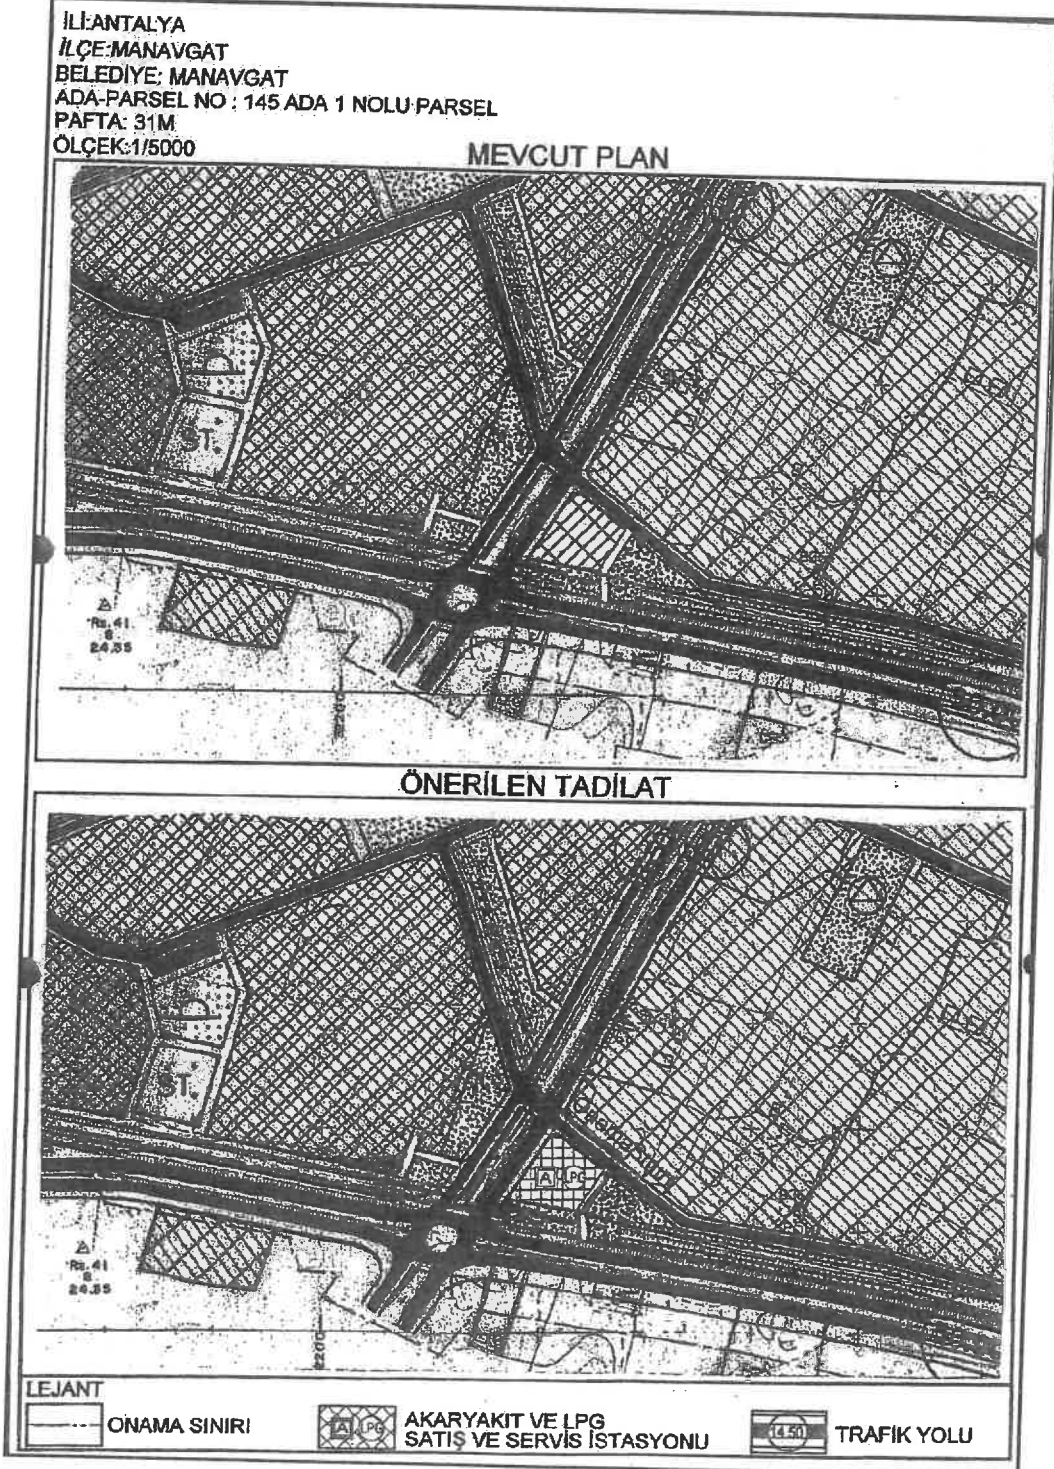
İLİ:ANTALYA
İLÇE:MANAVGAT
BELEDİYE: MANAVGAT
ADA-PARSEL NO : 145 ADA 1 NOLU PARSEL
PAFTA: 31M
ÖLÇEK:1/5000

MEVCUT PLAN

ST.

Rs.41
8
24.35

ÖNERİLEN TADİLAT

ST.

A LPG

Rs.41
8
24.35

LEJANT
ONAMA SINIRI
A LPG AKARYAKIT VE LPG SATIŞ VE SERVİS İSTASYONU
14.50 TRAFİK YOLU